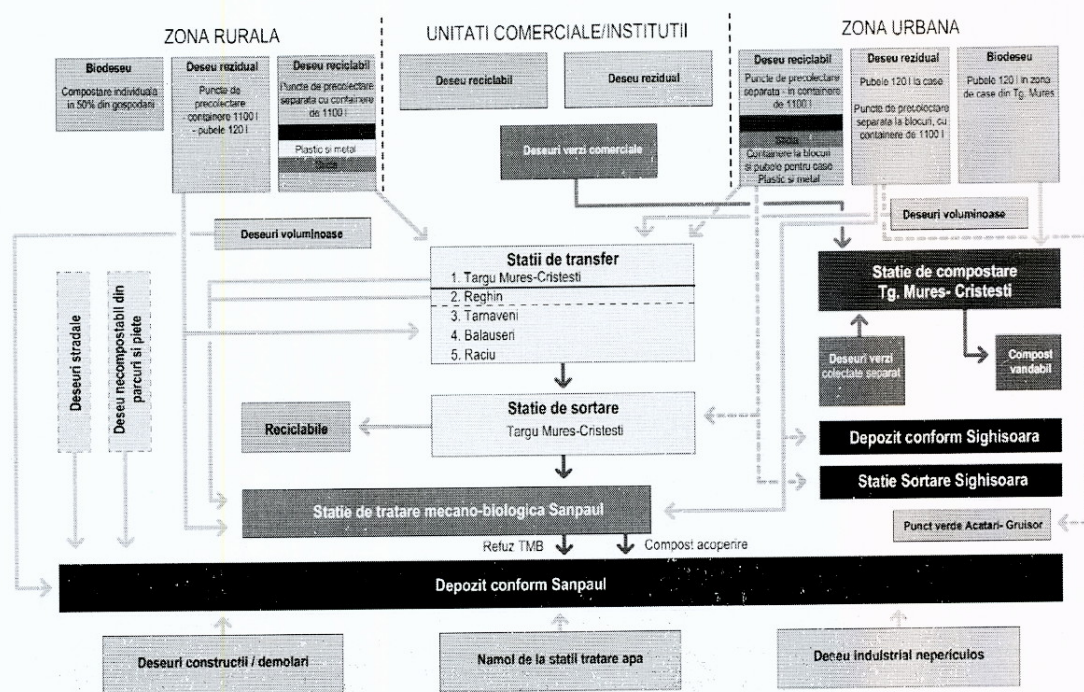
ZONA RURALA

UNITATI COMERCIALE/INSTITUTII

ZONA URBANA

Biodeseu
Compostare individuala in 50% din gospodarii

Deseu rezidual
Puncte de precolectare containere 1100 l - pubele 120 l

Deseu reciclabil
Puncte de precolectare separata cu containere de 1100 l
Plastic si metal
Sticla

Deseu reciclabil

Deseu rezidual

Deseuri verzi comerciale

Deseu reciclabil
Puncte de precolectare separata - in containere de 1100 l
Sticla
Containere la blocuri si pubele pentru case
Plastic si metal

Deseu rezidual
Pubele 120 l la case
Puncte de precolectare separata la blocuri, cu containere de 1100 l

Biodeseu
Pubele 120 l in zona de case din Tg. Mures

Deseuri voluminoase

Deseuri voluminoase

Statii de transfer
1. Targu Mures-Cristesti
2. Reghin
3. Tarnaveni
4. Balauseri
5. Raciu

Statie de compostare Tg. Mures- Cristesti

Deseuri stradale

Deseu necompostabil din parcuri si piete

Deseuri verzi colectate separat

Compost vandabil

Statie de sortare
Targu Mures-Cristesti

Reciclabile

Depozit conform Sighisoara

Statie Sortare Sighisoara

Statie de tratare mecano-biologica Sanpaul

Punct verde Acatari- Gruisor

Refuz TMB

Compost acoperire

Depozit conform Sanpaul

Deseuri constructii / demolari

Namol de la statii tratare apa

Deseu industrial nepericulos